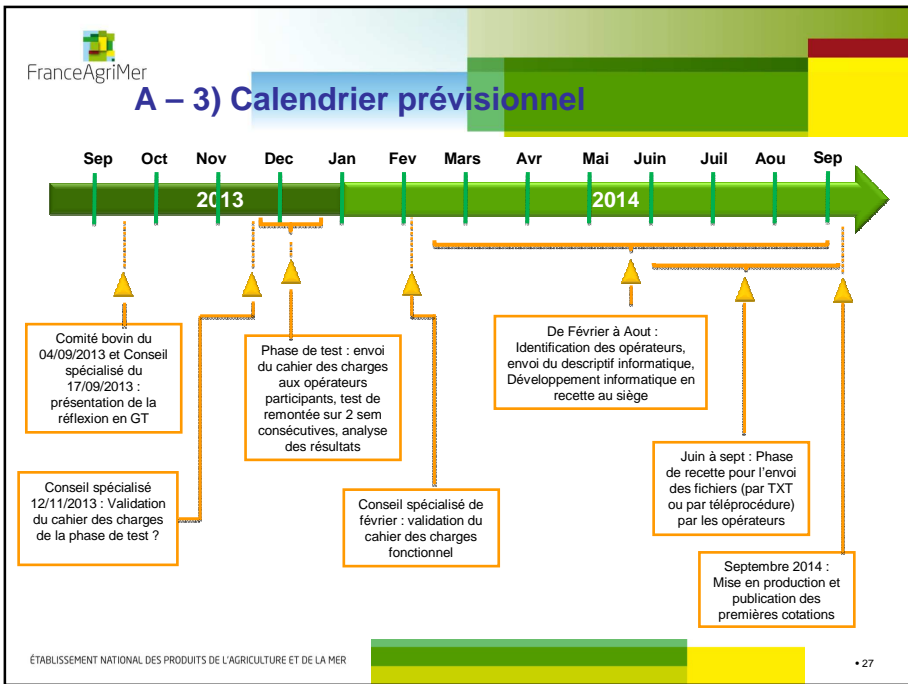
FranceAgriMer

A – 3) Calendrier prévisionnel

Sep Oct Nov Dec Jan Fev Mars Avr Mai Juin Juil Aou Sep

2013

2014

Comité bovin du 04/09/2013 et Conseil spécialisé du 17/09/2013 : présentation de la réflexion en GT

Conseil spécialisé 12/11/2013 : Validation du cahier des charges de la phase de test ?

Phase de test : envoi du cahier des charges aux opérateurs participants, test de remontée sur 2 sem consécutives, analyse des résultats

Conseil spécialisé de février : validation du cahier des charges fonctionnel

De Février à Aout : Identification des opérateurs, envoi du descriptif informatique, Développement informatique en recette au siège

Juin à sept : Phase de recette pour l'envoi des fichiers (par TXT ou par téléprocédure) par les opérateurs

Septembre 2014 : Mise en production et publication des premières cotations

ÉTABLISSEMENT NATIONAL DES PRODUITS DE L'AGRICULTURE ET DE LA MER

• 27